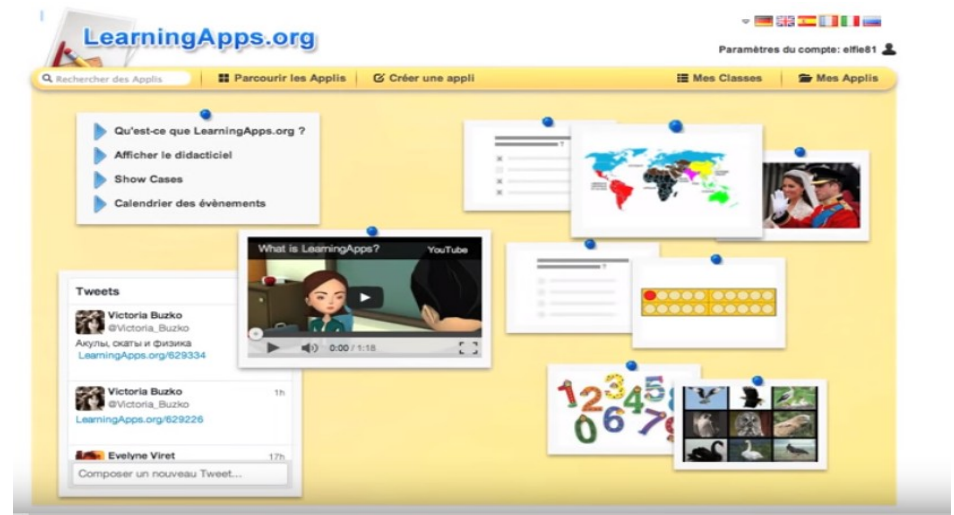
LearningApps.org

Paramètres du compte: elfie81

Rechercher des Applis | Parcourir les Applis | Créer une appli | Mes Classes | Mes Applis

Qu'est-ce que LearningApps.org ?
Afficher le didacticiel
Show Cases
Calendrier des évènements

What is LearningApps?
YouTube
0:00 / 1:18

Tweets
Victoria Buzko
@Victoria_Buzko
Акулы, скаты и физика
LearningApps.org/629334

Victoria Buzko
@Victoria_Buzko
1h
LearningApps.org/629226

Evelyne Viret
17h
Composer un nouveau Tweet...

1 2 3 4 5 6 7 8 9 0